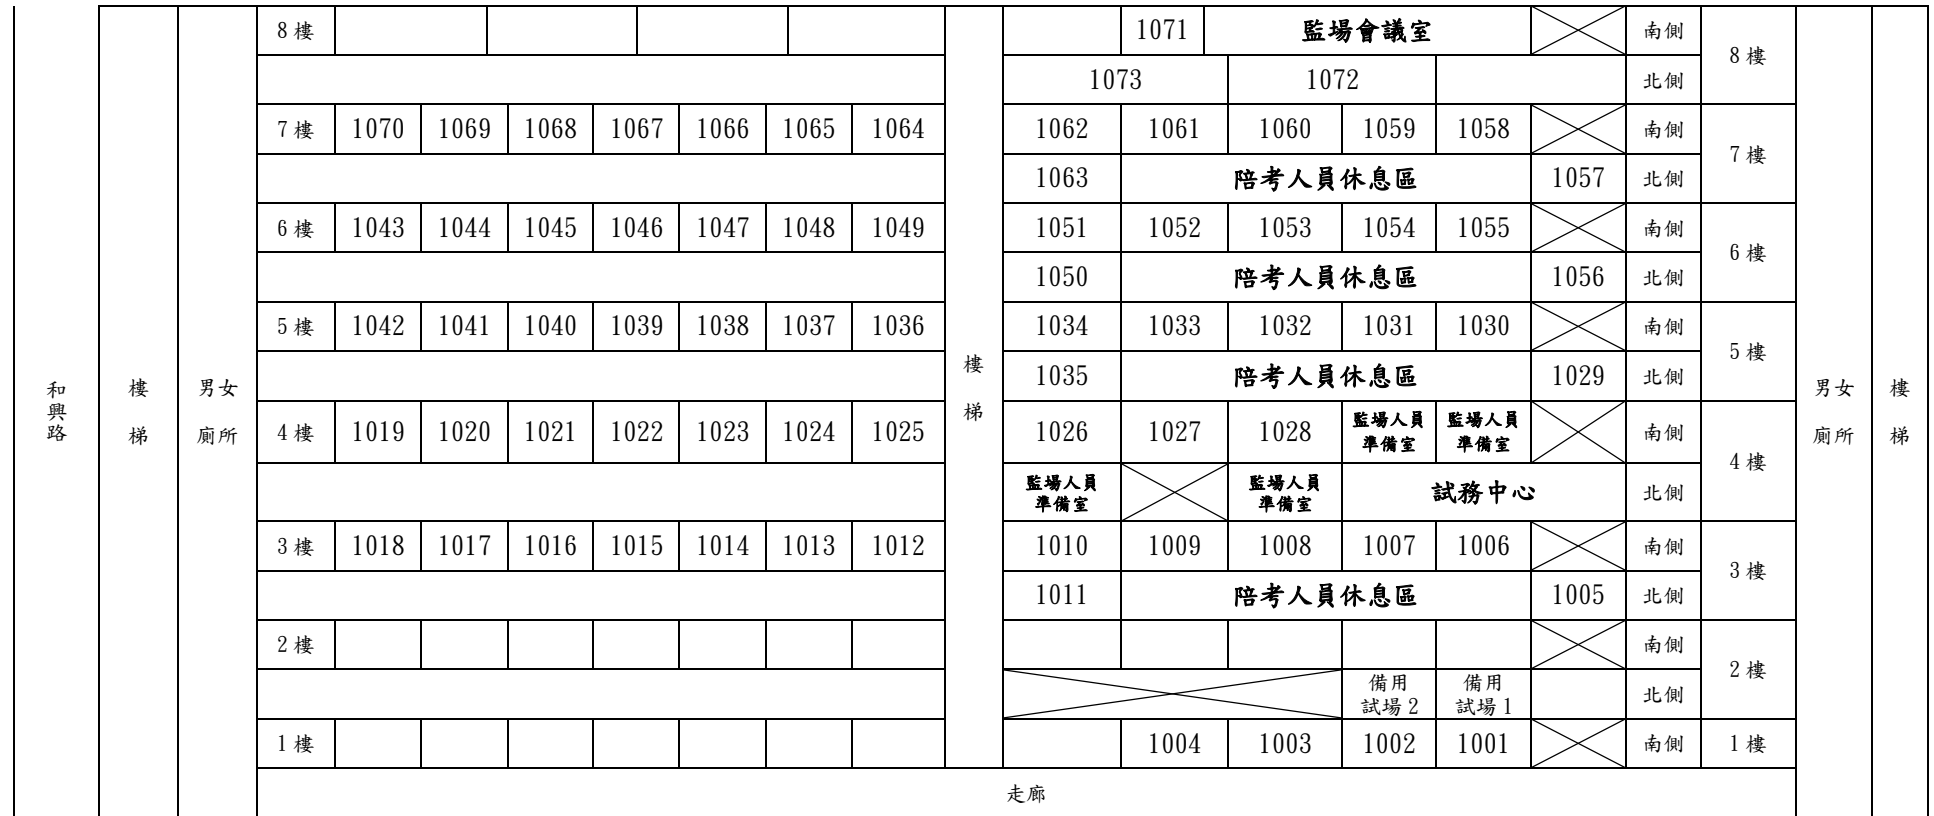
和興路

樓梯

男女廁所

| 8樓 | | | | | | | | | 1071 | 監場會議室 | | | | 南側 | 8樓 |
|---|---|---|---|---|---|---|---|---|---|---|---|---|---|---|---|
| | | | | | | | | 1073 | | 1072 | | | | 北側 | |
| 7樓 | 1070 | 1069 | 1068 | 1067 | 1066 | 1065 | 1064 | 1062 | 1061 | 1060 | 1059 | 1058 | | 南側 | 7樓 |
| | | | | | | | | 1063 | 陪考人員休息區 | | | | 1057 | 北側 | |
| 6樓 | 1043 | 1044 | 1045 | 1046 | 1047 | 1048 | 1049 | 1051 | 1052 | 1053 | 1054 | 1055 | | 南側 | 6樓 |
| | | | | | | | | 1050 | 陪考人員休息區 | | | | 1056 | 北側 | |
| 5樓 | 1042 | 1041 | 1040 | 1039 | 1038 | 1037 | 1036 | 1034 | 1033 | 1032 | 1031 | 1030 | | 南側 | 5樓 |
| | | | | | | | | 1035 | 陪考人員休息區 | | | | 1029 | 北側 | |
| 4樓 | 1019 | 1020 | 1021 | 1022 | 1023 | 1024 | 1025 | 1026 | 1027 | 1028 | 監場人員準備室 | 監場人員準備室 | | 南側 | 4樓 |
| | | | | | | | | 監場人員準備室 | | 監場人員準備室 | 試務中心 | | | 北側 | |
| 3樓 | 1018 | 1017 | 1016 | 1015 | 1014 | 1013 | 1012 | 1010 | 1009 | 1008 | 1007 | 1006 | | 南側 | 3樓 |
| | | | | | | | | 1011 | 陪考人員休息區 | | | | 1005 | 北側 | |
| 2樓 | | | | | | | | | | | | | | 南側 | 2樓 |
| | | | | | | | | | | | 備用試場2 | 備用試場1 | | 北側 | |
| 1樓 | | | | | | | | | 1004 | 1003 | 1002 | 1001 | | 南側 | 1樓 |

樓梯

走廊

男女廁所

樓梯